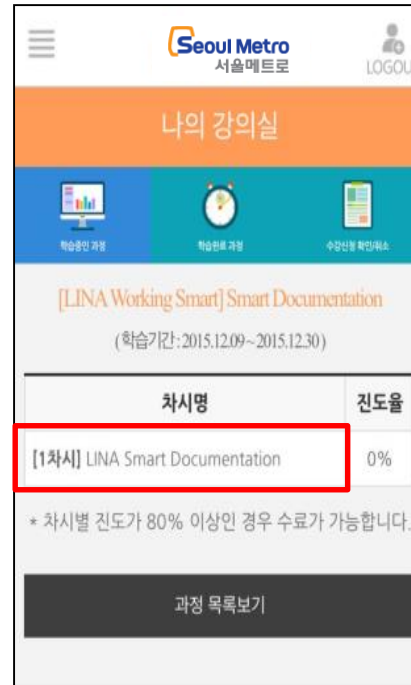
Seoul Metro
서울메트로

LOGOU

나의 강의실

학습중인 과정

학습완료 과정

수강신청 확인/취소

[LINA Working Smart] Smart Documentation

(학습기간 : 2015.12.09~2015.12.30)

| 차시명 | 진도율 |
|---|---|
| [1차시] LINA Smart Documentation | 0% |

* 차시별 진도가 80% 이상인 경우 수료가 가능합니다.

과정 목록보기